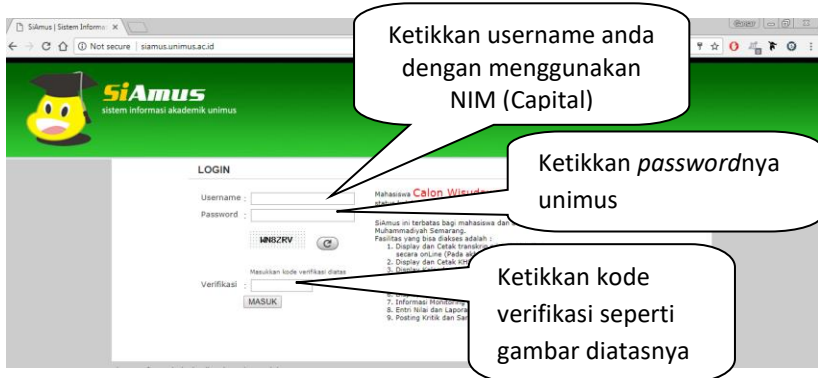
SiAmus | Sistem Informa ×

Not secure | siamus.unimus.ac.id

Ketikkan username anda dengan menggunakan NIM (Capital)

SiAmus
sistem informasi akademik unimus

LOGIN

Username :

Password :

W0BZRV

Masukkan kode verifikasi diatas

Verifikasi :

MASUK

Ketikkan *password*nya unimus

Mahasiswa Calon Wisuda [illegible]

SiAmus ini terbatas bagi mahasiswa dan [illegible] Muhammadiyah Semarang.
Fasilitas yang bisa diakses adalah :
1. Display dan Cetak transkrip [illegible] secara onLine (Pada ak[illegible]
2. Display dan Cetak KH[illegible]
3. Display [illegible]
7. Informasi Monitoring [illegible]
8. Entri Nilai dan Lapora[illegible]
9. Posting Kritik dan Sa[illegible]

Ketikkan kode verifikasi seperti gambar diatasnya